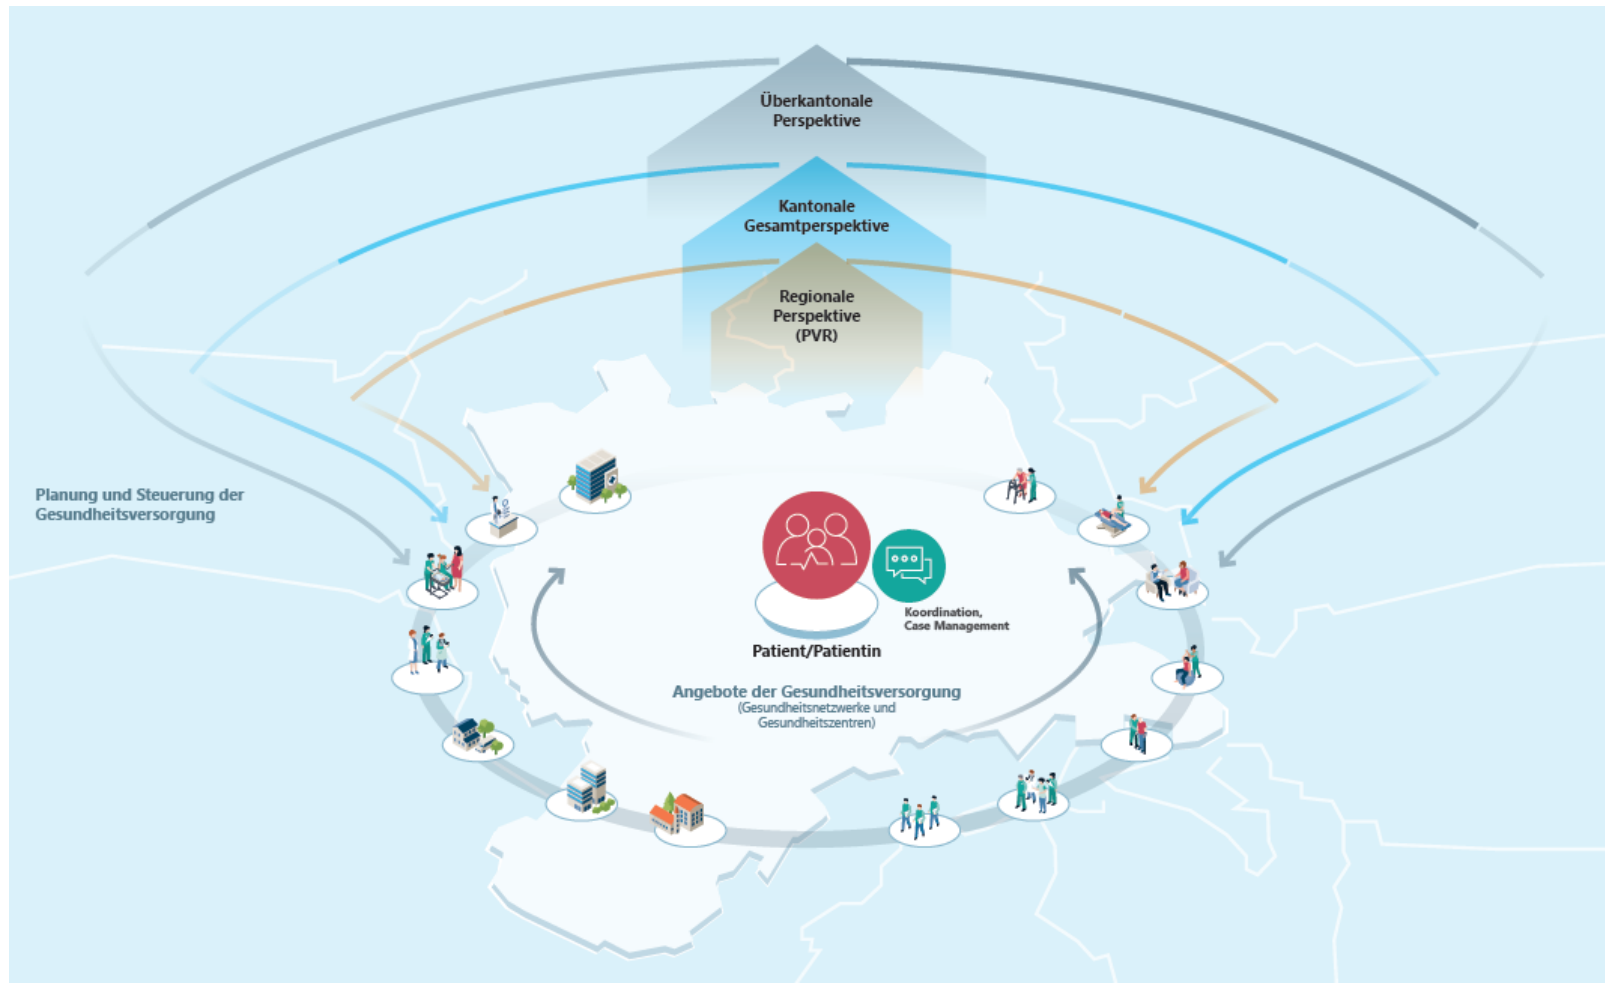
Überkantonale Perspektive

Kantonale Gesamtperspektive

Regionale Perspektive (PVR)

Planung und Steuerung der Gesundheitsversorgung

Patient/Patientin

Koordination, Case Management

Angebote der Gesundheitsversorgung
(Gesundheitsnetzwerke und Gesundheitszentren)